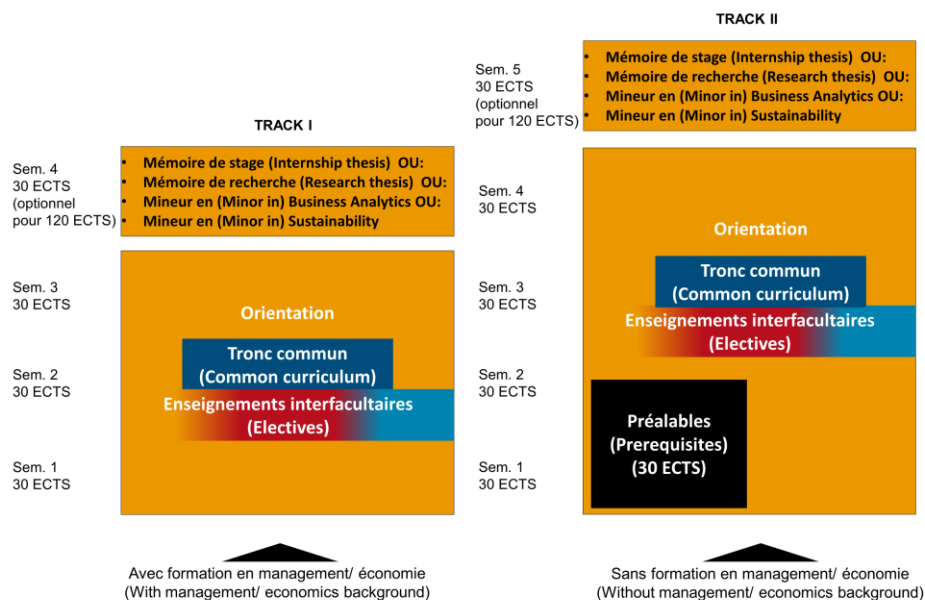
TRACK I

Sem. 4
30 ECTS
(optionnel pour 120 ECTS)

- Mémoire de stage (Internship thesis) OU:
- Mémoire de recherche (Research thesis) OU:
- Mineur en (Minor in) Business Analytics OU:
- Mineur en (Minor in) Sustainability

Sem. 3
30 ECTS

Sem. 2
30 ECTS

Sem. 1
30 ECTS

Orientation

Tronc commun
(Common curriculum)

Enseignements interfacultaires
(Electives)

Avec formation en management/ économie
(With management/ economics background)

TRACK II

Sem. 5
30 ECTS
(optionnel pour 120 ECTS)

- Mémoire de stage (Internship thesis) OU:
- Mémoire de recherche (Research thesis) OU:
- Mineur en (Minor in) Business Analytics OU:
- Mineur en (Minor in) Sustainability

Sem. 4
30 ECTS

Sem. 3
30 ECTS

Sem. 2
30 ECTS

Sem. 1
30 ECTS

Orientation

Tronc commun
(Common curriculum)

Enseignements interfacultaires
(Electives)

Préalables
(Prerequisites)
(30 ECTS)

Sans formation en management/ économie
(Without management/ economics background)